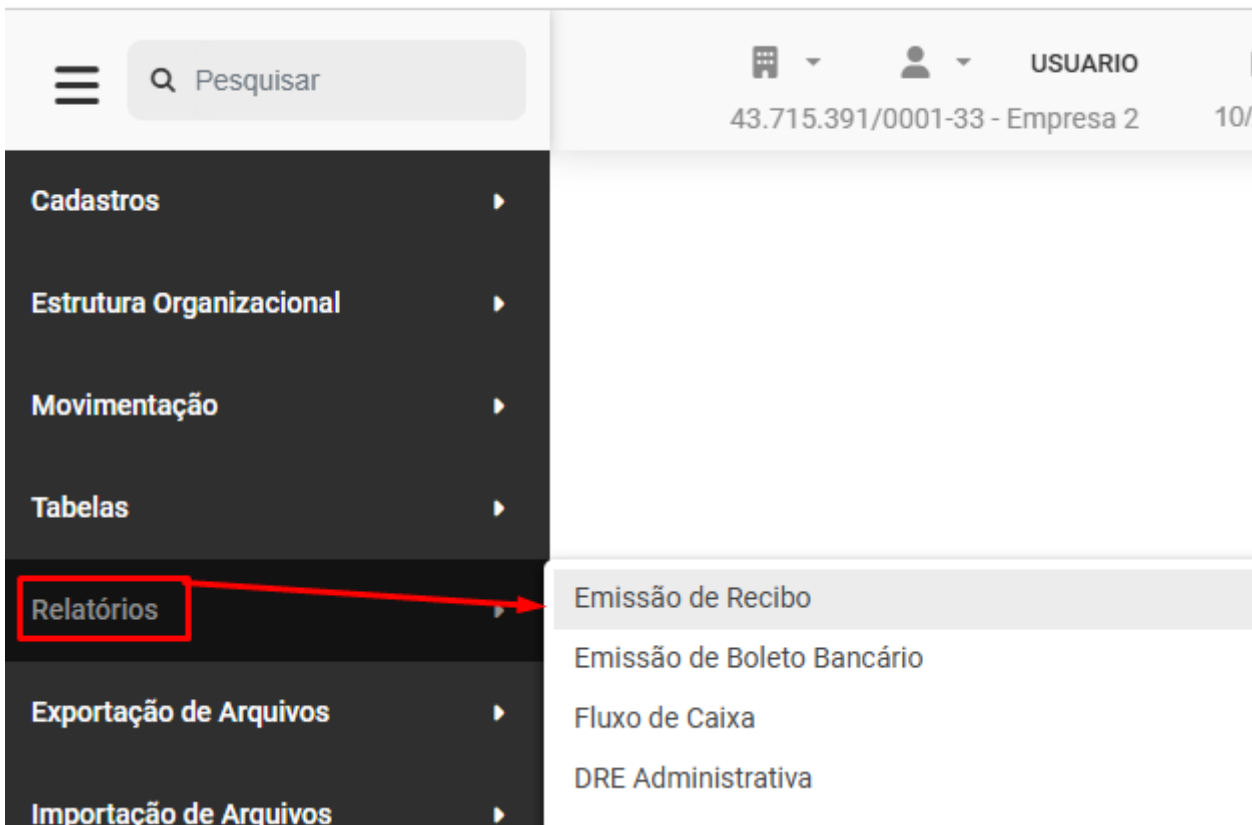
Pesquisar

USUARIO

43.715.391/0001-33 - Empresa 2

10/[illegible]

Cadastros

Estrutura Organizacional

Movimentação

Tabelas

Relatórios

Exportação de Arquivos

Importação de Arquivos

Emissão de Recibo

Emissão de Boleto Bancário

Fluxo de Caixa

DRE Administrativa